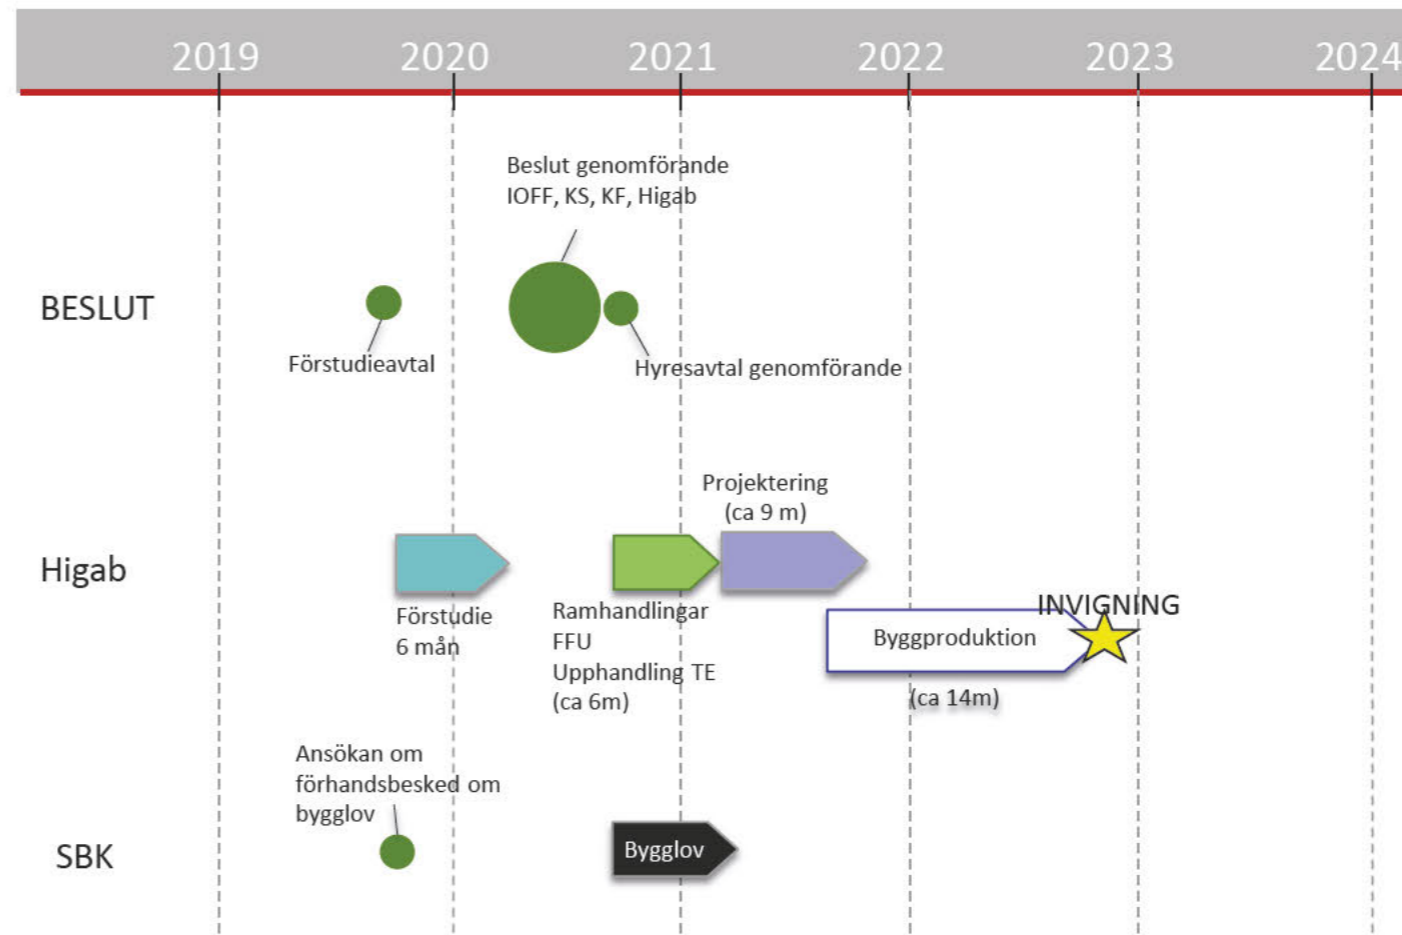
2019 2020 2021 2022 2023 2024

Beslut genomförande
IOFF, KS, KF, Higab

BESLUT

Förstudieavtal

Hyresavtal genomförande

Projektering
(ca 9 m)

Higab

Förstudie
6 mån

Ramhandlingar
FFU
Upphandling TE
(ca 6m)

Byggproduktion

INVIGNING

(ca 14m)

Ansökan om
förhandsbesked om
bygglov

SBK

Bygglov